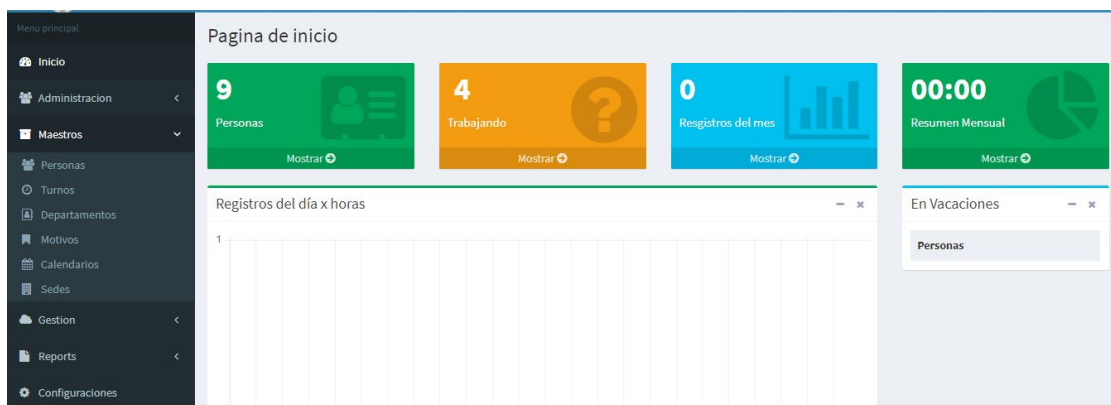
Menu principal

Inicio

Administracion

Maestros

Personas

Turnos

Departamentos

Motivos

Calendarios

Sedes

Gestion

Reports

Configuraciones

Pagina de inicio

9
Personas
Mostrar

4
Trabajando
Mostrar

0
Resgistros del mes
Mostrar

00:00
Resumen Mensual
Mostrar

Registros del día x horas

1

En Vacaciones

Personas